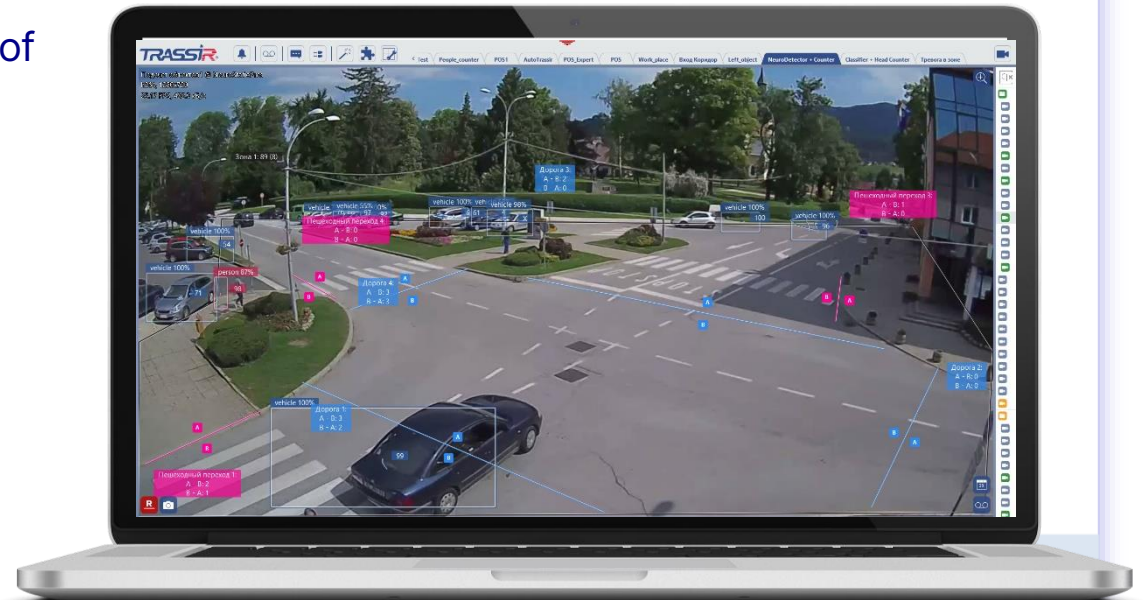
of

TRASSIR

Test People_counter POS1 AutoTrassir POS_Expert POS Work_place Вход Коридор Left_object NeuroDetector + Counter Classifier + Head Counter Тревога в зоне

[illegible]
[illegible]
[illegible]

Зона 1: 89 (0)

Дорога 3:
A - B: 2
B - A: 0

vehicle 100%
vehicle 100%
vehicle 100%
vehicle 98%
vehicle 100%
vehicle 100%
vehicle 100%

Пешеходный переход 4
A - B: 0
B - A: 0

Пешеходный переход 5
A - B: 1
B - A: 0

persons 67%

Дорога 4:
A - B: 3
B - A: 3

Дорога 2:
A - B: 0
B - A: 0

vehicle 100%

Дорога 1:
A - B: 3
B - A: 2

99

Пешеходный переход 1
A - B: 2
B - A: 1

A
B